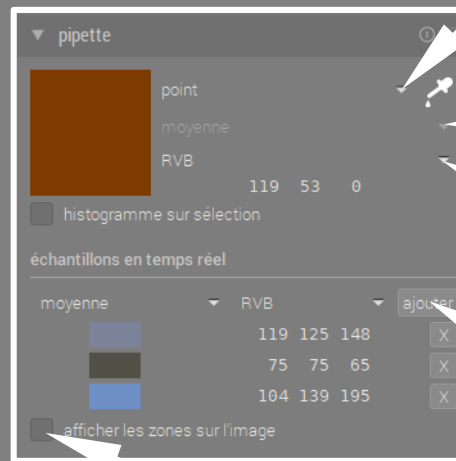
pipette

point

moyenne

RVB

119 53 0

histogramme sur sélection

échantillons en temps réel

moyenne

RVB

ajouter

| | | |
|---|---|---|
| | 119 125 148 | X |
| | 75 75 65 | X |
| | 104 139 195 | X |

afficher les zones sur l'image